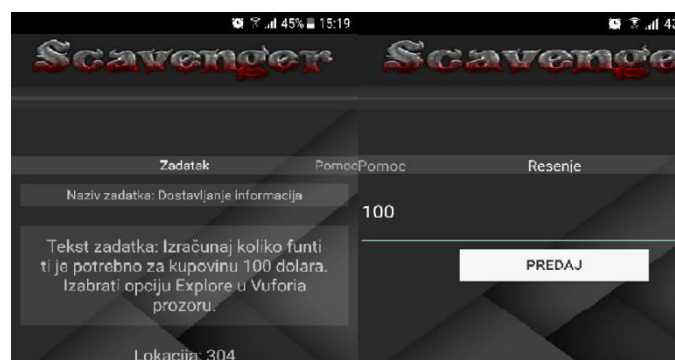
45% 15:19

Scavenger

Zadatak

Pomoc

Naziv zadatka: Dostavljanje informacija

Tekst zadatka: Izračunaj koliko funti ti je potrebno za kupovinu 100 dolara. Izabrati opciju Explore u Vuforia prozoru.

Lokacija: 304

43

Scavenge

Pomoc

Resenje

100

PREDAJ